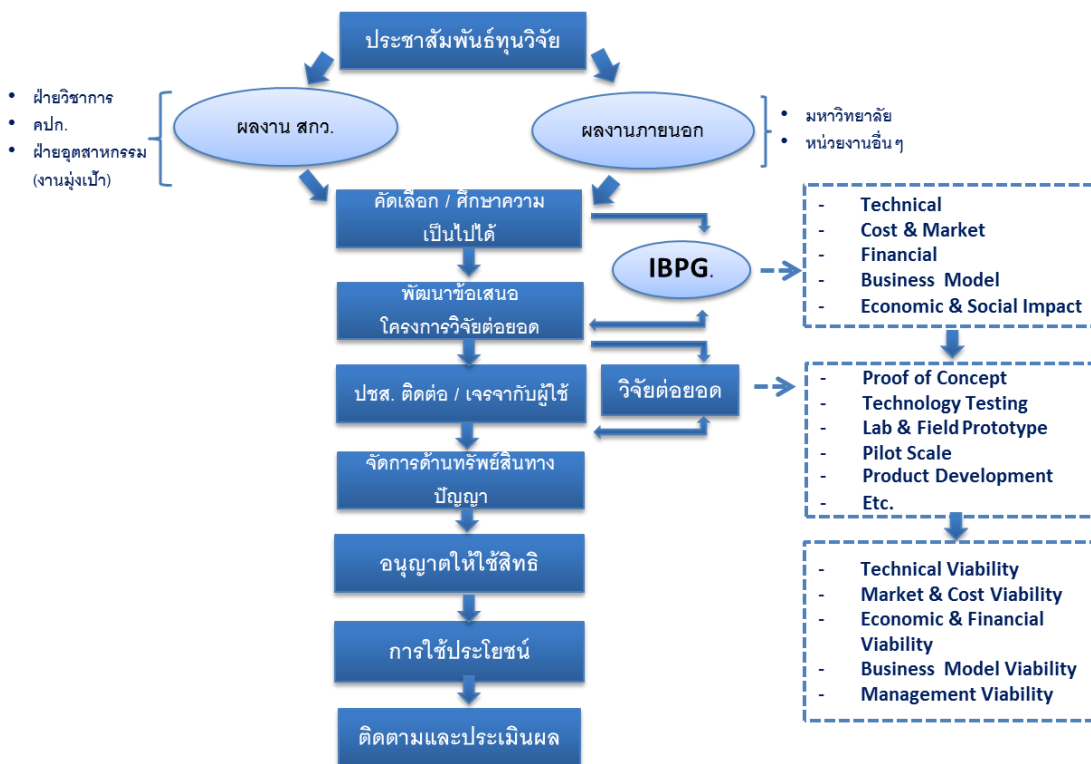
ประชาสัมพันธ์ทุนวิจัย

• ฝ่ายวิชาการ
• คปก.
• ฝ่ายอุตสาหกรรม (งานมุ่งเป้า)

ผลงาน สกว.

ผลงานภายนอก

• มหาวิทยาลัย
• หน่วยงานอื่นๆ

คัดเลือก / ศึกษาความเป็นไปได้

IBPG.

- Technical
- Cost & Market
- Financial
- Business Model
- Economic & Social Impact

พัฒนาข้อเสนอโครงการวิจัยต่อยอด

ปชส. ติดต่อ / เจรจากับผู้ใช้

วิจัยต่อยอด

- Proof of Concept
- Technology Testing
- Lab & Field Prototype
- Pilot Scale
- Product Development
- Etc.

จัดการด้านทรัพย์สินทางปัญญา

- Technical Viability
- Market & Cost Viability
- Economic & Financial Viability
- Business Model Viability
- Management Viability

อนุญาตให้ใช้สิทธิ

การใช้ประโยชน์

ติดตามและประเมินผล